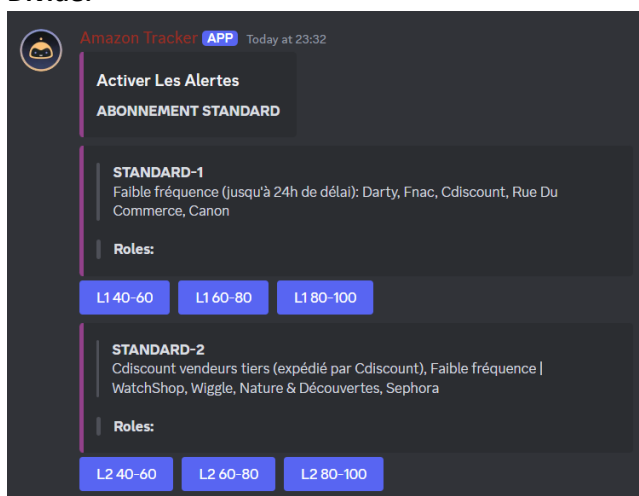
Amazon Tracker APP Today at 23:32

Activer Les Alertes

ABONNEMENT STANDARD

STANDARD-1
Faible fréquence (jusqu'à 24h de délai): Darty, Fnac, Cdiscount, Rue Du Commerce, Canon

Roles:

L1 40-60 L1 60-80 L1 80-100

STANDARD-2
Cdiscount vendeurs tiers (expédié par Cdiscount), Faible fréquence | WatchShop, Wiggle, Nature & Découvertes, Sephora

Roles:

L2 40-60 L2 60-80 L2 80-100